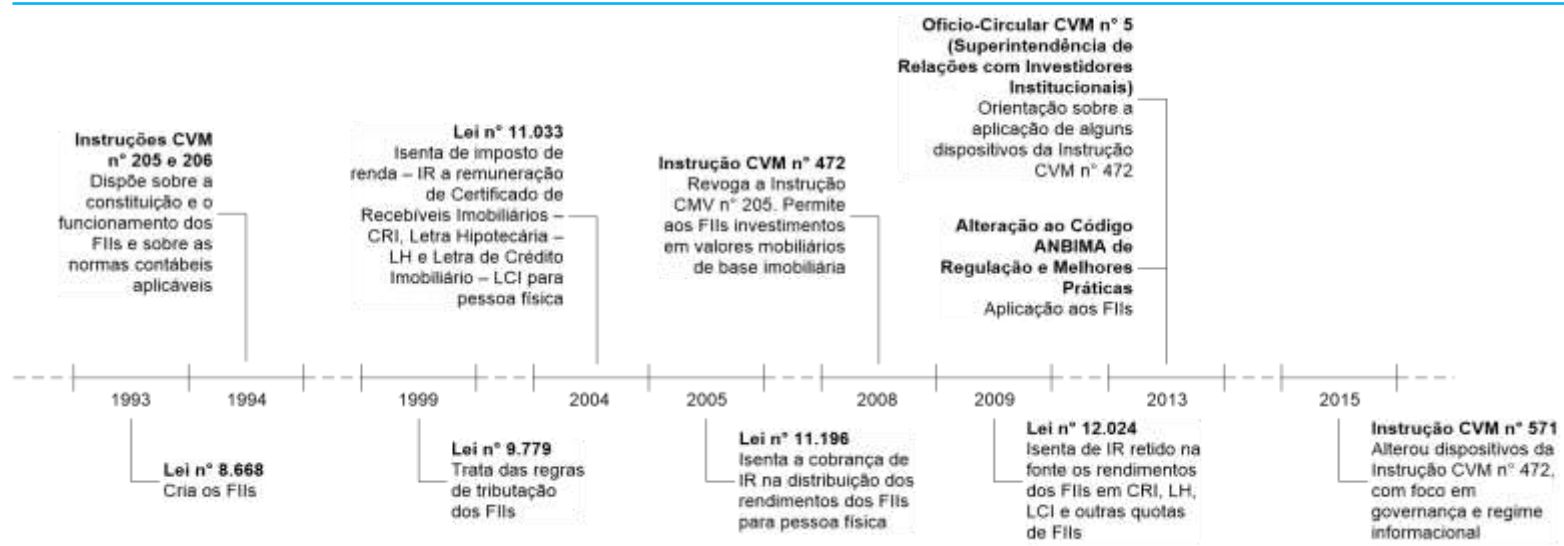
Instruções CVM n° 205 e 206
Dispõe sobre a constituição e o funcionamento dos FIIs e sobre as normas contábeis aplicáveis

Lei n° 11.033
Isenta de imposto de renda – IR a remuneração de Certificado de Recebíveis Imobiliários – CRI, Letra Hipotecária – LH e Letra de Crédito Imobiliário – LCI para pessoa física

Instrução CVM n° 472
Revoga a Instrução CMV n° 205. Permite aos FIIs investimentos em valores mobiliários de base imobiliária

Ofício-Circular CVM n° 5 (Superintendência de Relações com Investidores Institucionais)
Orientação sobre a aplicação de alguns dispositivos da Instrução CVM n° 472

Alteração ao Código ANBIMA de Regulação e Melhores Práticas
Aplicação aos FIIs

1993
1994
1999
2004
2005
2008
2009
2013
2015

Lei n° 8.668
Cria os FIIs

Lei n° 9.779
Trata das regras de tributação dos FIIs

Lei n° 11.196
Isenta a cobrança de IR na distribuição dos rendimentos dos FIIs para pessoa física

Lei n° 12.024
Isenta de IR retido na fonte os rendimentos dos FIIs em CRI, LH, LCI e outras quotas de FIIs

Instrução CVM n° 571
Alterou dispositivos da Instrução CVM n° 472, com foco em governança e regime informacional